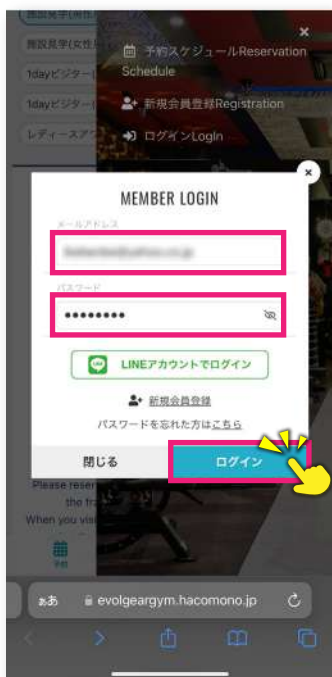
施設見学(女性)
1dayビジター(
1dayビジター(
レディースア
×
予約スケジュールReservation Schedule
新規会員登録Registration
ログインLogIn
×
MEMBER LOGIN
メールアドレス
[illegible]
パスワード
•••••••••
LINEアカウントでログイン
新規会員登録
パスワードを忘れた方はこちら
閉じる
ログイン
Please reser
the fra
When you visi
予約
ぁあ evolgeargym.hacomono.jp